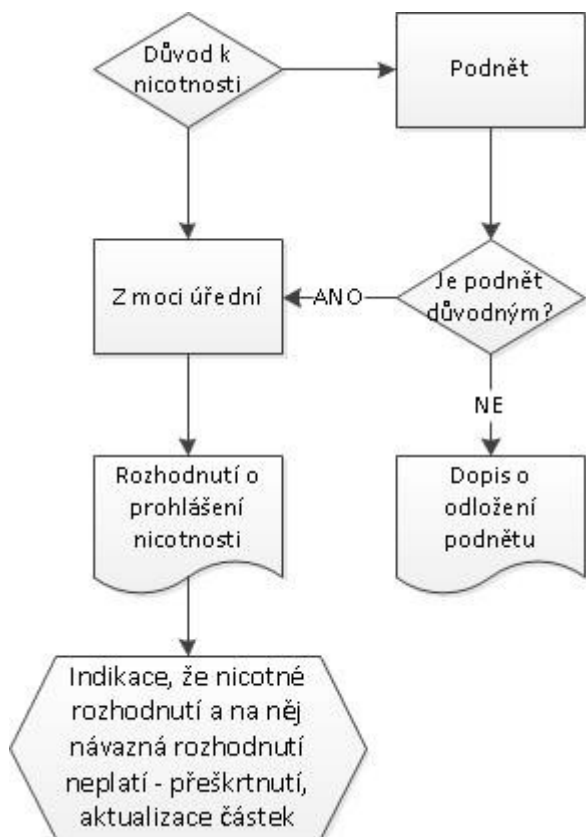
Důvod k nicotnosti

Podnět

Z moci úřední

ANO

Je podnět důvodným?

NE

Rozhodnutí o prohlášení nicotnosti

Dopis o odložení podnětu

Indikace, že nicotné rozhodnutí a na něj návazná rozhodnutí neplatí - přeškrtnutí, aktualizace částek